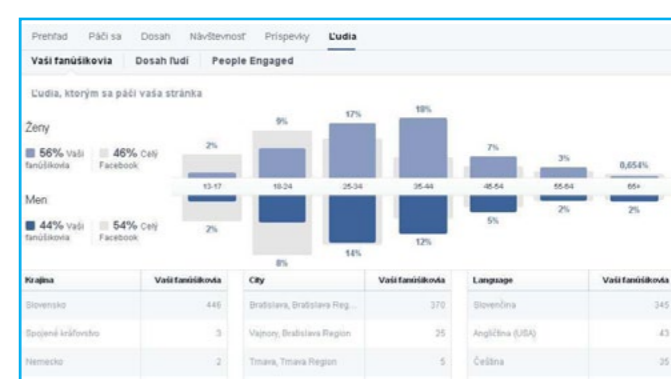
Prehľad Páči sa Dosah Návštevnosť Príspevky Ľudia

Vaši fanúšikovia Dosah ľudí People Engaged

Ľudia, ktorým sa páči vaša stránka

Ženy

56% Vaši fanúšikovia 46% Celý Facebook

Men

44% Vaši fanúšikovia 54% Celý Facebook

2% 9% 17% 18% 7% 3% 0,654%

13-17 18-24 25-34 35-44 45-54 55-64 65+

2% 8% 14% 12% 5% 2% 2%

| Krajina | Vaši fanúšikovia |
|---|---|
| Slovensko | 446 |
| Spojené kráľovstvo | 3 |
| Nemecko | 2 |

| City | Vaši fanúšikovia |
|---|---|
| Bratislava, Bratislava Reg... | 370 |
| Vajnory, Bratislava Region | 25 |
| Trnava, Trnava Region | 5 |

| Language | Vaši fanúšikovia |
|---|---|
| Slovenčina | 345 |
| Angličtina (USA) | 43 |
| Čeština | 35 |